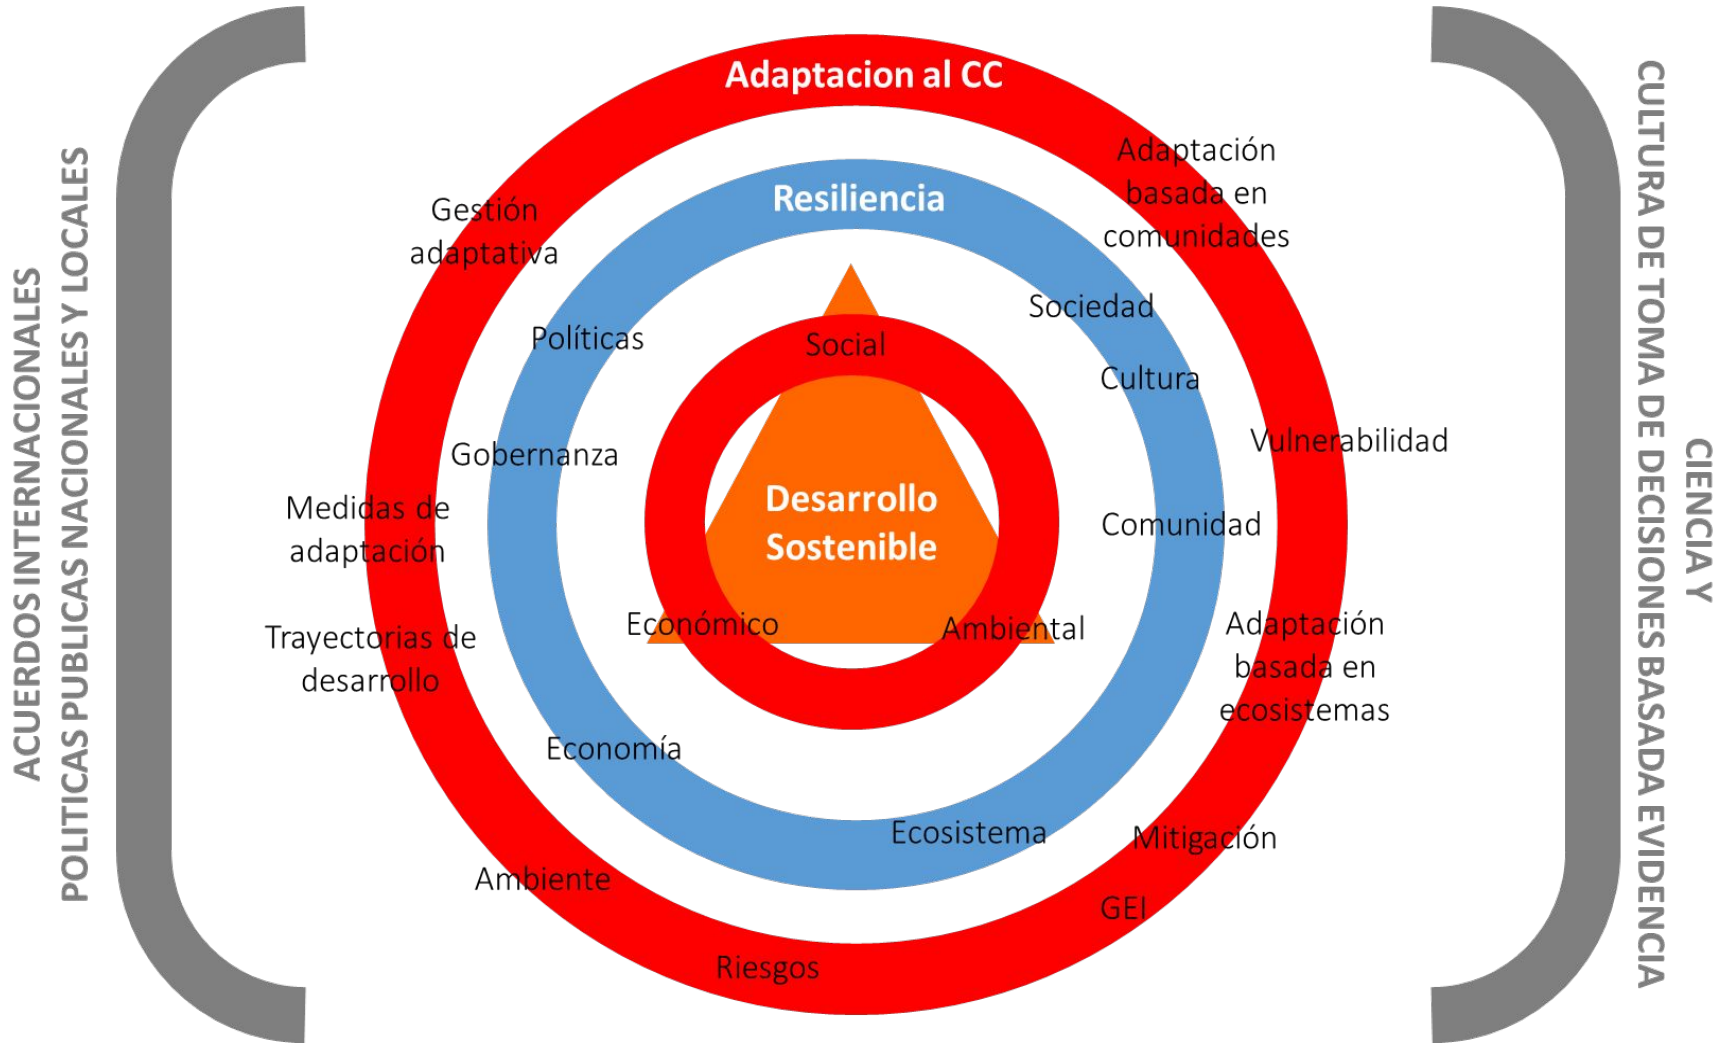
ACUERDOS INTERNACIONALES
POLITICAS PUBLICAS NACIONALES Y LOCALES

Adaptacion al CC

Gestión adaptativa

Adaptación basada en comunidades

Resiliencia

Sociedad

Políticas

Social

Cultura

Vulnerabilidad

Gobernanza

Desarrollo Sostenible

Medidas de adaptación

Comunidad

Trayectorias de desarrollo

Económico

Ambiental

Adaptación basada en ecosistemas

Economía

Ecosistema

Mitigación

Ambiente

GEI

Riesgos

CIENCIA Y
CULTURA DE TOMA DE DECISIONES BASADA EVIDENCIA